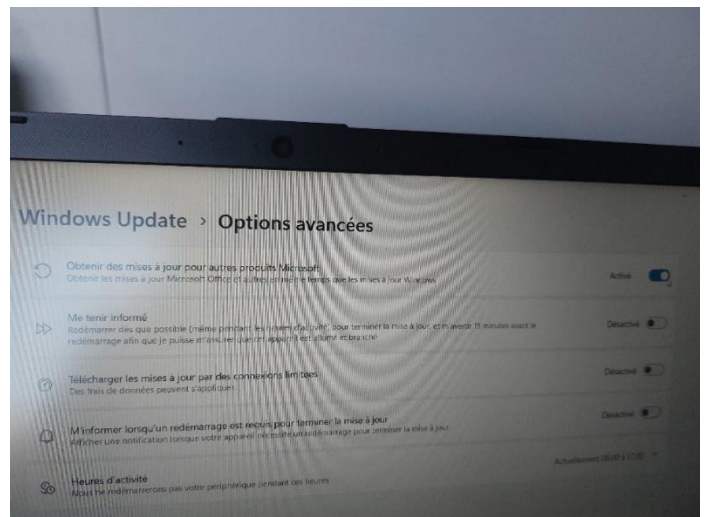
Windows Update > Options avancées

Obtenir des mises à jour pour autres produits Microsoft
Obtenir les mises à jour Microsoft Office et autres en même temps que les mises à jour Windows

Activé

Me tenir informé
Redémarrer dès que possible (même pendant les heures d'activité) pour terminer la mise à jour, et m'avertir 15 minutes avant le redémarrage afin que je puisse m'assurer que cet appareil est allumé et branché

Désactivé

Télécharger les mises à jour par des connexions limitées
Des frais de données peuvent s'appliquer

Désactivé

M'informer lorsqu'un redémarrage est requis pour terminer la mise à jour
Afficher une notification lorsque votre appareil nécessite un redémarrage pour terminer la mise à jour

Désactivé

Heures d'activité
Nous ne redémarrerons pas votre périphérique pendant ces heures

Actuellement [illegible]